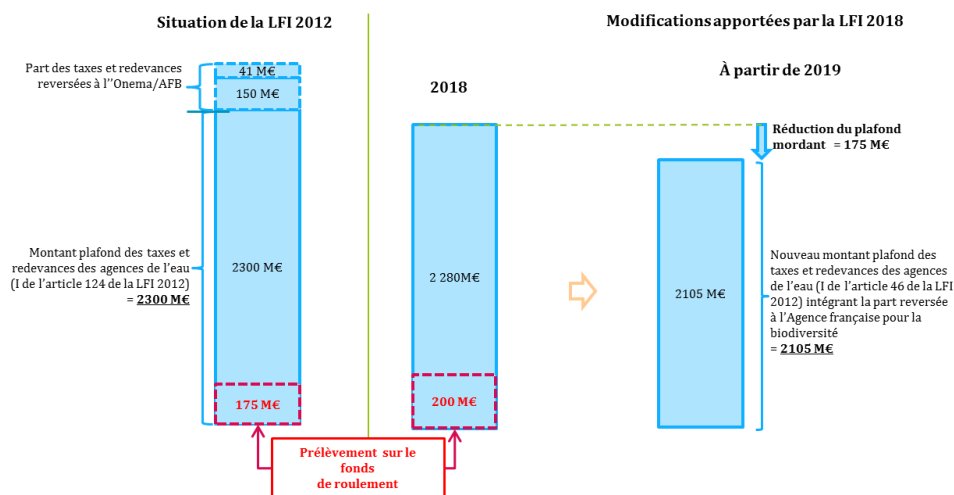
Situation de la LFI 2012

Modifications apportées par la LFI 2018

Part des taxes et redevances reversées à l''Onema/AFB

41 M€

150 M€

2018

À partir de 2019

Réduction du plafond mordant = 175 M€

Montant plafond des taxes et redevances des agences de l'eau (I de l'article 124 de la LFI 2012) = **2300 M€**

2300 M€

2 280M€

2105 M€

Nouveau montant plafond des taxes et redevances des agences de l'eau (I de l'article 46 de la LFI 2012) intégrant la part reversée à l'Agence française pour la biodiversité = **2105 M€**

175 M€

200 M€

Prélèvement sur le fonds de roulement